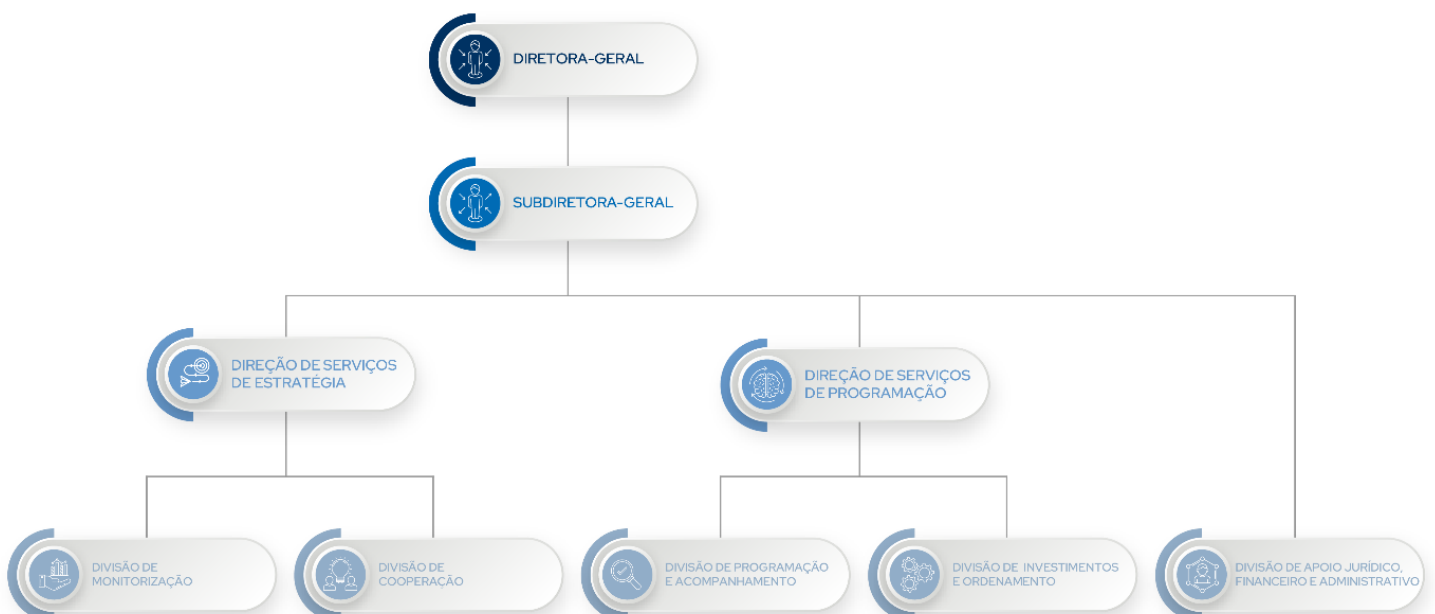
DIRETORA-GERAL

SUBDIRETORA-GERAL

DIREÇÃO DE SERVIÇOS DE ESTRATÉGIA

DIREÇÃO DE SERVIÇOS DE PROGRAMAÇÃO

DIVISÃO DE MONITORIZAÇÃO

DIVISÃO DE COOPERAÇÃO

DIVISÃO DE PROGRAMAÇÃO E ACOMPANHAMENTO

DIVISÃO DE INVESTIMENTOS E ORDENAMENTO

DIVISÃO DE APOIO JURÍDICO, FINANCEIRO E ADMINISTRATIVO